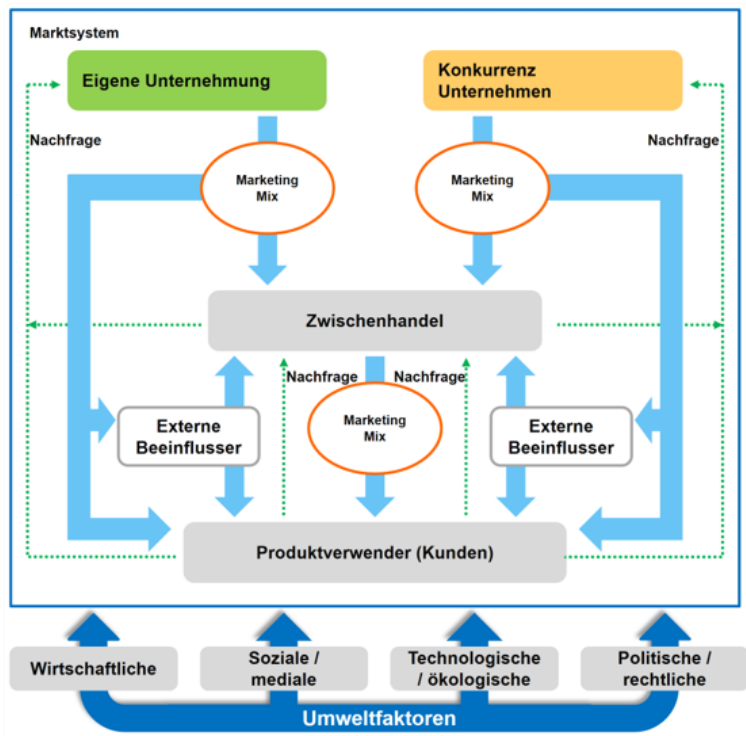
Marktsystem

Eigene Unternehmung

Konkurrenz Unternehmen

Nachfrage

Nachfrage

Marketing Mix

Marketing Mix

Zwischenhandel

Nachfrage

Nachfrage

Marketing Mix

Externe Beeinflusser

Externe Beeinflusser

Produktverwender (Kunden)

Wirtschaftliche

Soziale / mediale

Technologische / ökologische

Politische / rechtliche

Umweltfaktoren